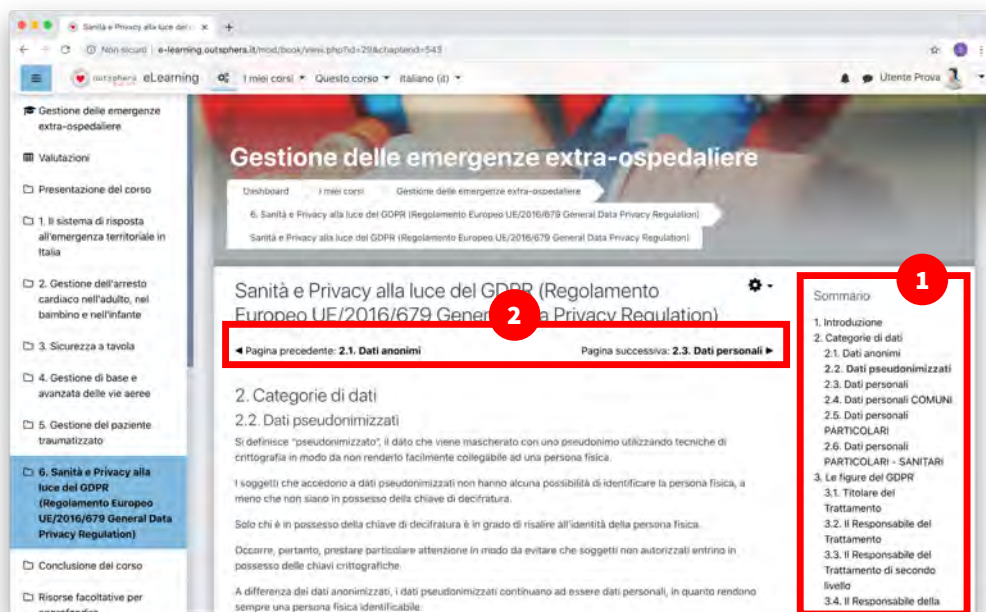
Sanità e Privacy alla luce de ×
+
Non sicuro | e-learning.outsphera.it/mod/book/view.php?id=29&chapterid=543

eLearning
I miei corsi ▾
Questo corso ▾
Italiano (it) ▾
Utente Prova

Gestione delle emergenze extra-ospedaliere
Valutazioni
Presentazione del corso
1. Il sistema di risposta all'emergenza territoriale in Italia
2. Gestione dell'arresto cardiaco nell'adulto, nel bambino e nell'infante
3. Sicurezza a tavola
4. Gestione di base e avanzata delle vie aeree
5. Gestione del paziente traumatizzato
6. Sanità e Privacy alla luce del GDPR (Regolamento Europeo UE/2016/679 General Data Privacy Regulation)
Conclusione del corso
Risorse facoltative per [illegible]

Gestione delle emergenze extra-ospedaliere

Dashboard
I miei corsi
Gestione delle emergenze extra-ospedaliere
6. Sanità e Privacy alla luce del GDPR (Regolamento Europeo UE/2016/679 General Data Privacy Regulation)
Sanità e Privacy alla luce del GDPR (Regolamento Europeo UE/2016/679 General Data Privacy Regulation)

Sanità e Privacy alla luce del GDPR (Regolamento Europeo UE/2016/679 Gener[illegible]a Privacy Regulation)

2

◄ Pagina precedente: 2.1. Dati anonimi
Pagina successiva: 2.3. Dati personali ►

2. Categorie di dati
2.2. Dati pseudonimizzati

Si definisce "pseudonimizzato", il dato che viene mascherato con uno pseudonimo utilizzando tecniche di crittografia in modo da non renderlo facilmente collegabile ad una persona fisica.

I soggetti che accedono a dati pseudonimizzati non hanno alcuna possibilità di identificare la persona fisica, a meno che non siano in possesso della chiave di decifratura.

Solo chi è in possesso della chiave di decifratura è in grado di risalire all'identità della persona fisica.

Occorre, pertanto, prestare particolare attenzione in modo da evitare che soggetti non autorizzati entrino in possesso delle chiavi crittografiche.

A differenza dei dati anonimizzati, i dati pseudonimizzati continuano ad essere dati personali, in quanto rendono sempre una persona fisica identificabile.

1

Sommario
1. Introduzione
2. Categorie di dati
2.1. Dati anonimi
2.2. Dati pseudonimizzati
2.3. Dati personali
2.4. Dati personali COMUNI
2.5. Dati personali PARTICOLARI
2.6. Dati personali PARTICOLARI - SANITARI
3. Le figure del GDPR
3.1. Titolare del Trattamento
3.2. Il Responsabile del Trattamento
3.3. Il Responsabile del Trattamento di secondo livello
3.4. Il Responsabile della